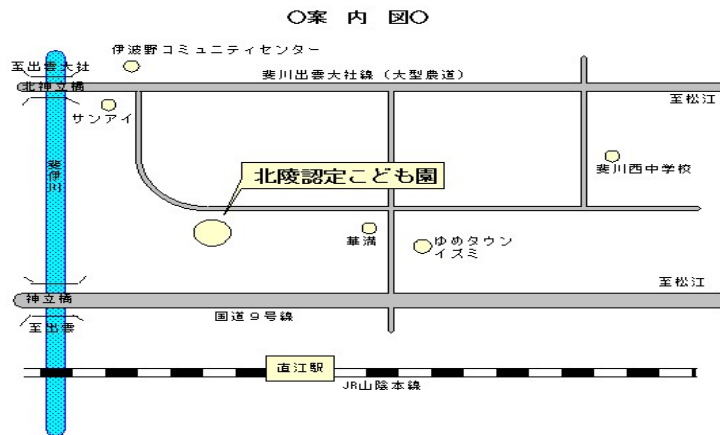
○案 内 図○

伊波野コミュニティセンター

至出雲大社

北神立橋

斐川出雲大社線（大型農道）

至松江

サンアイ

斐伊川

北陵認定こども園

斐川西中学校

華満

ゆめタウンイズミ

至松江

神立橋

至出雲

国道９号線

直江駅

JR山陰本線